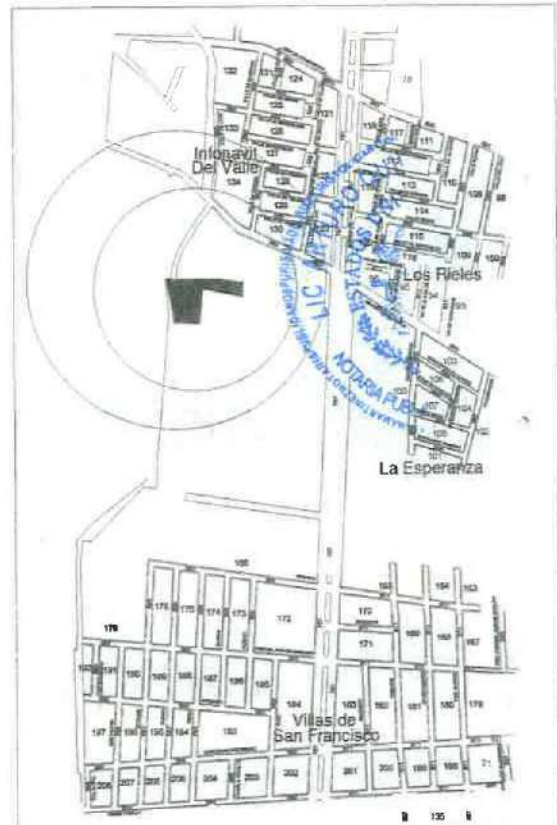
Infonavit Del Valle

Los Rieles

La Esperanza

Villas de San Francisco

LIC. ARTURO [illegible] ESTADOS UNIDOS MEXICANOS

NOTARIA PUBLICA

122
124
125
126
127
128
129
130
131
134
177
111
112
113
114
115
116
150
155
178
176
175
174
173
172
171
170
169
168
167
166
165
164
163
162
161
160
159
158
179
180
181
182
183
184
185
186
187
188
189
190
191
192
193
194
195
196
197
198
199
200
201
202
203
204
205
206
207
208
209
71
135